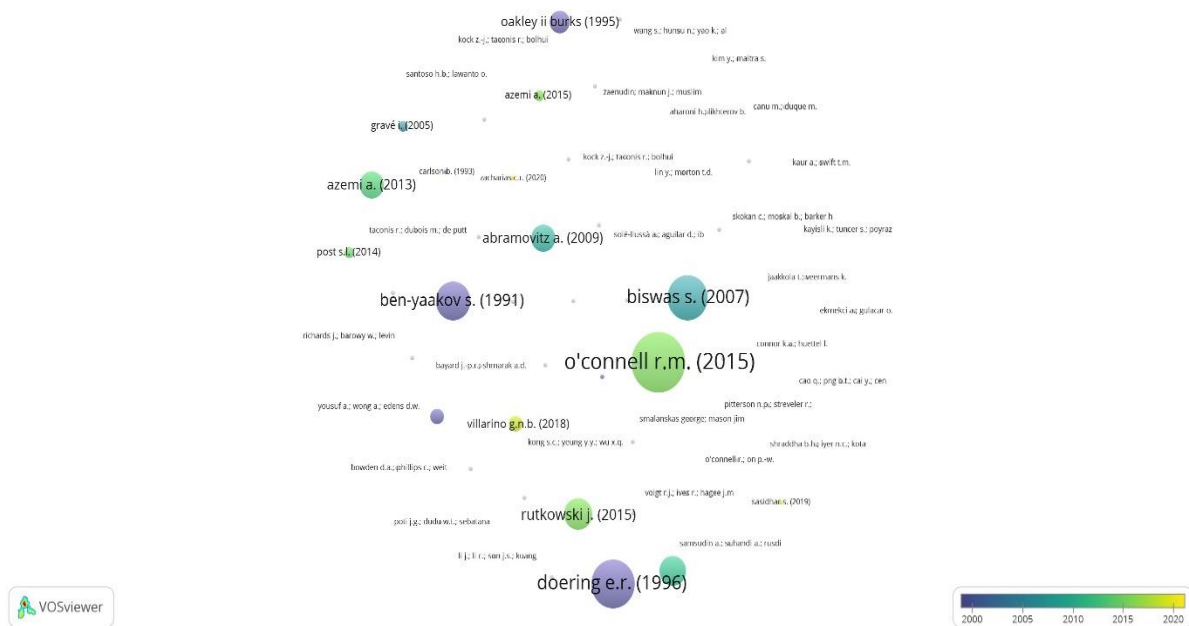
oakley ii burks (1995)
wang s.; hunsu n.; yao k.; al
kock z.-j.; taconis r.; bolhui
kim y.; maitra s.
santoso h.b.; lawanto o.
azemi a. (2015)
zaenudin; maknun j.; muslim
aharoni h.; likhterov b.
canu m.; duque m.
gravé i. (2005)
kock z.-j.; taconis r.; bolhui
kaur a.; swift t.m.
carlson b. (1993)
archarya s. (2020)
lin y.; morton t.d.
azemi a. (2013)
skokan c.; moskal b.; barker h
taconis r.; dubois m.; de putt
solé-llussà a.; aguilar d.; ib
kayisli k.; tuncer s.; poyraz
abramovitz a. (2009)
post s.l. (2014)
jaakkola t.; veermans k.
ben-yaakov s. (1991)
biswas s. (2007)
ekmekci a.; gulacar o.
richards j.; barowy w.; levin
connor k.a.; huettel l.
bayard j.-p.r.; pshmarak a.d.
o'connell r.m. (2015)
cao q.; png b.t.; cai y.; cen
yousuf a.; wong a.; edens d.w.
pitterson n.p.; streveler r.
villarino g.n.b. (2018)
smalanskas george; mason jim
kong s.c.; yeung y.y.; wu x.q.
shraddha b.h.; iyer n.c.; kota
o'connell r.; on p.-w.
bowden d.a.; phillips c.; weit
voigt r.j.; ives r.; hagee j.m
sasidhar s. (2019)
rutkowski j. (2015)
poli j.g.; dudu w.t.; sebatana
samsudin a.; suhandi a.; rusdi
li j.; li r.; sun j.s.; kwang
doering e.r. (1996)
VOSviewer
2000 2005 2010 2015 2020